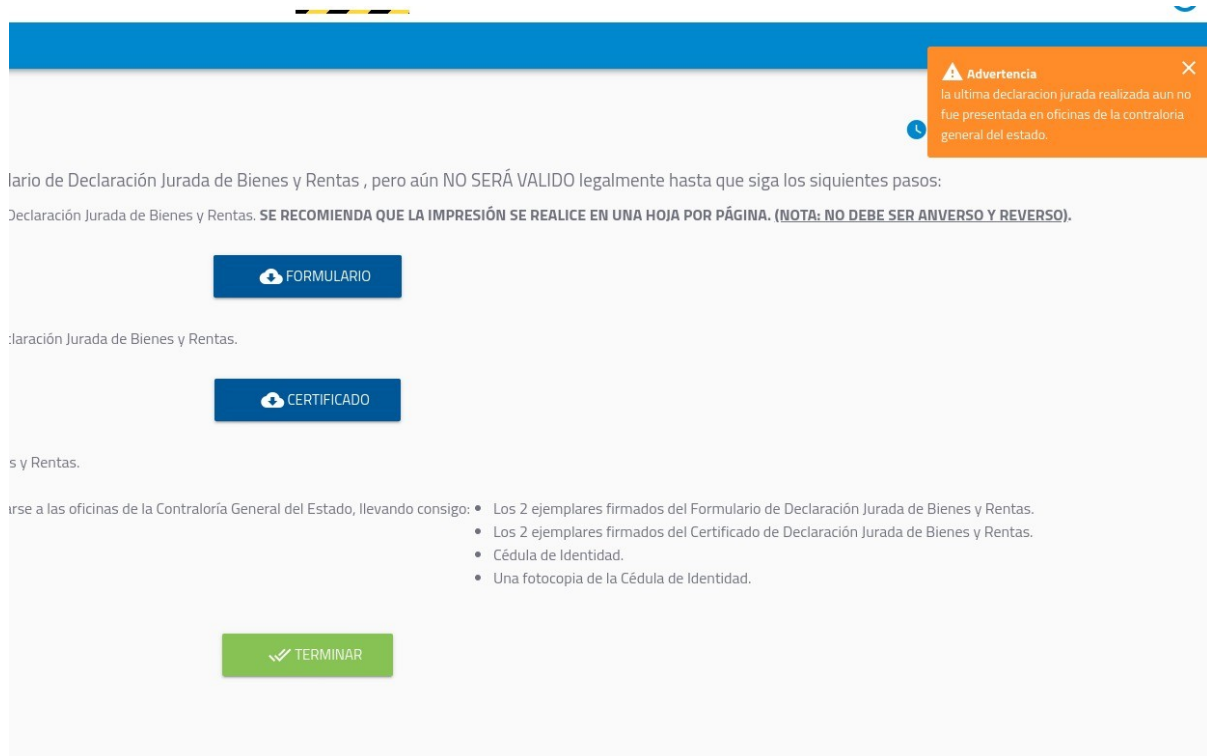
Advertencia
la ultima declaracion jurada realizada aun no fue presentada en oficinas de la contraloria general del estado.

lario de Declaración Jurada de Bienes y Rentas , pero aún NO SERÁ VALIDO legalmente hasta que siga los siguientes pasos:

Declaración Jurada de Bienes y Rentas. **SE RECOMIENDA QUE LA IMPRESIÓN SE REALICE EN UNA HOJA POR PÁGINA. (NOTA: NO DEBE SER ANVERSO Y REVERSO).**

FORMULARIO

claración Jurada de Bienes y Rentas.

CERTIFICADO

s y Rentas.

rse a las oficinas de la Contraloría General del Estado, llevando consigo:
- Los 2 ejemplares firmados del Formulario de Declaración Jurada de Bienes y Rentas.
- Los 2 ejemplares firmados del Certificado de Declaración Jurada de Bienes y Rentas.
- Cédula de Identidad.
- Una fotocopia de la Cédula de Identidad.

TERMINAR